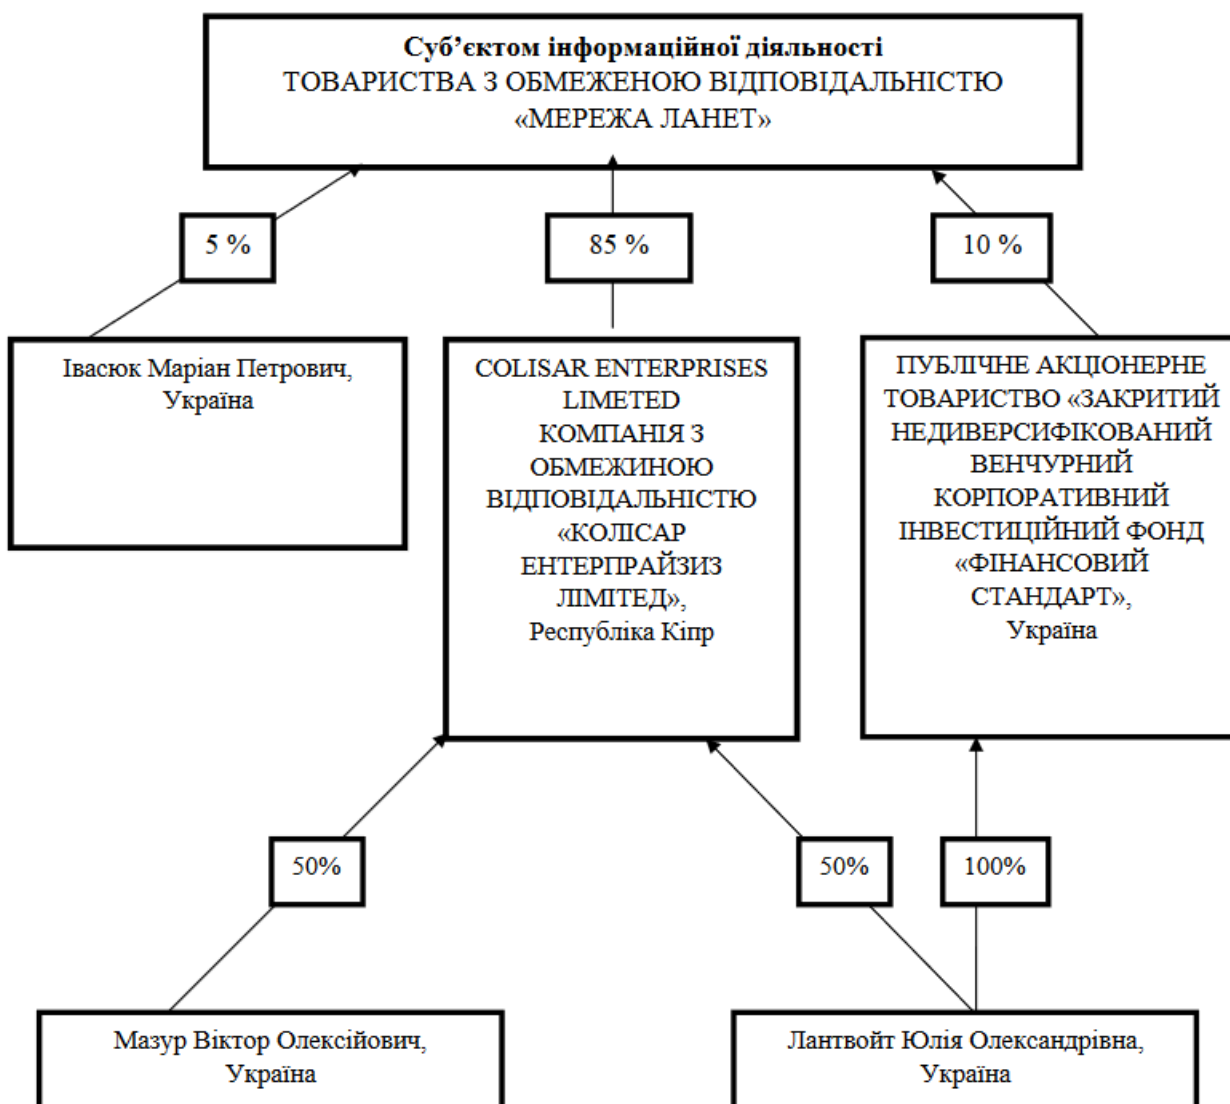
**Суб’єктом інформаційної діяльності**
ТОВАРИСТВА З ОБМЕЖЕНОЮ ВІДПОВІДАЛЬНІСТЮ «МЕРЕЖА ЛАНЕТ»

5 %

85 %

10 %

Івасюк Маріан Петрович, Україна

COLISAR ENTERPRISES LIMETED
КОМПАНІЯ З ОБМЕЖИНОЮ ВІДПОВІДАЛЬНІСТЮ «КОЛІСАР ЕНТЕРПРАЙЗИЗ ЛІМІТЕД», Республіка Кіпр

ПУБЛІЧНЕ АКЦІОНЕРНЕ ТОВАРИСТВО «ЗАКРИТИЙ НЕДИВЕРСИФІКОВАНИЙ ВЕНЧУРНИЙ КОРПОРАТИВНИЙ ІНВЕСТИЦІЙНИЙ ФОНД «ФІНАНСОВИЙ СТАНДАРТ», Україна

50%

50%

100%

Мазур Віктор Олексійович, Україна

Лантвойт Юлія Олександрівна, Україна